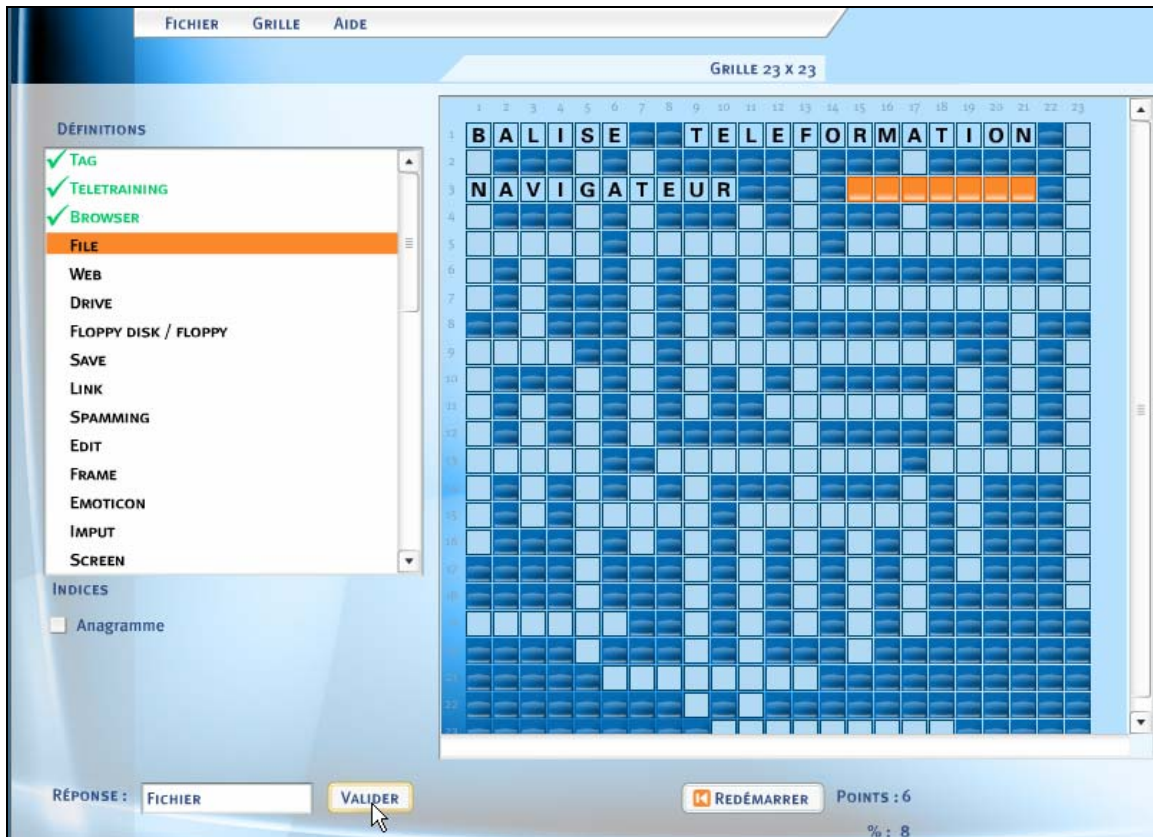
Fichier Grille Aide

Grille 23 x 23

Définitions

✓ Tag
✓ Teletraining
✓ Browser
File
Web
Drive
Floppy disk / floppy
Save
Link
Spamming
Edit
Frame
Emoticon
Imput
Screen

Indices

Anagramme

1 2 3 4 5 6 7 8 9 10 11 12 13 14 15 16 17 18 19 20 21 22 23

1 B A L I S E T E L E F O R M A T I O N
2
3 N A V I G A T E U R
4
5
6
7
8
9
10
11
12
13
14
15
16
17
18
19
20
21
22

Réponse : Fichier

Valider

Redémarrer

Points : 6

% : 8